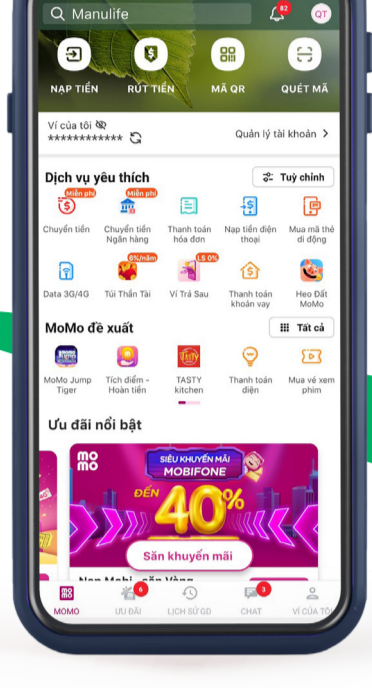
Manulife
82
QT
NẠP TIỀN
RÚT TIỀN
MÃ QR
QUÉT MÃ
Ví của tôi
************
Quản lý tài khoản >
Dịch vụ yêu thích
Tuỳ chỉnh
Miễn phí
Miễn phí
Chuyển tiền
Chuyển tiền Ngân hàng
Thanh toán hóa đơn
Nạp tiền điện thoại
Mua mã thẻ di động
6%/năm
LS 0%
Data 3G/4G
Túi Thần Tài
Ví Trả Sau
Thanh toán khoản vay
Heo Đất MoMo
MoMo đề xuất
Tất cả
MoMo Jump Tiger
Tích điểm - Hoàn tiền
TASTY kitchen
Thanh toán điện
Mua vé xem phim
Ưu đãi nổi bật
mo mo
SIÊU KHUYẾN MÃI
MOBIFONE
ĐẾN
40%
Săn khuyến mãi
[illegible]
MOMO
6
ƯU ĐÃI
LỊCH SỬ GD
3
CHAT
VÍ CỦA TÔI